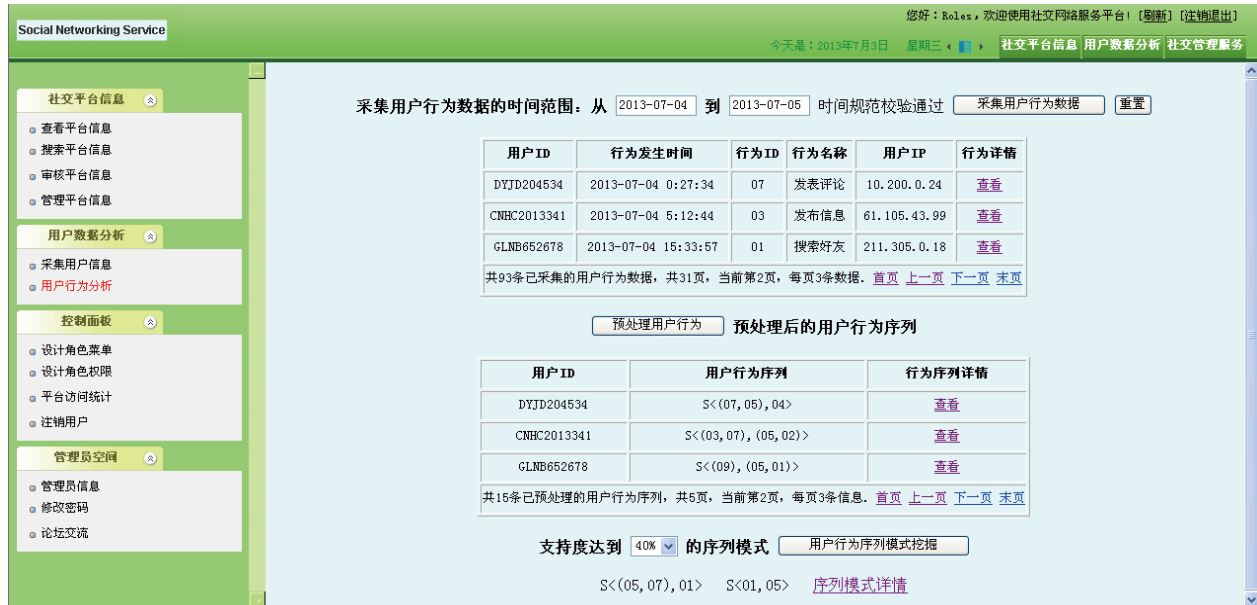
Social Networking Service

您好：Roles，欢迎使用社交网络服务平台！[刷新] [注销退出]

今天是：2013年7月3日 星期三

社交平台信息 用户数据分析 社交管理服务

社交平台信息
查看平台信息
搜索平台信息
审核平台信息
管理平台信息

用户数据分析
采集用户信息
用户行为分析

控制面板
设计角色菜单
设计角色权限
平台访问统计
注销用户

管理员空间
管理员信息
修改密码
论坛交流

采集用户行为数据的时间范围：从 2013-07-04 到 2013-07-05 时间规范校验通过 采集用户行为数据 重置

| 用户ID | 行为发生时间 | 行为ID | 行为名称 | 用户IP | 行为详情 |
|---|---|---|---|---|---|
| DYJD204534 | 2013-07-04 0:27:34 | 07 | 发表评论 | 10.200.0.24 | 查看 |
| CNHC2013341 | 2013-07-04 5:12:44 | 03 | 发布信息 | 61.105.43.99 | 查看 |
| GLNB652678 | 2013-07-04 15:33:57 | 01 | 搜索好友 | 211.305.0.18 | 查看 |

共93条已采集的用户行为数据，共31页，当前第2页，每页3条数据. 首页 上一页 下一页 末页

预处理用户行为 预处理后的用户行为序列

| 用户ID | 用户行为序列 | 行为序列详情 |
|---|---|---|
| DYJD204534 | S<(07,05),04> | 查看 |
| CNHC2013341 | S<(03,07),(05,02)> | 查看 |
| GLNB652678 | S<(09),(05,01)> | 查看 |

共15条已预处理的用户行为序列，共5页，当前第2页，每页3条信息. 首页 上一页 下一页 末页

支持度达到 40% 的序列模式 用户行为序列模式挖掘

S<(05,07),01> S<01,05> 序列模式详情